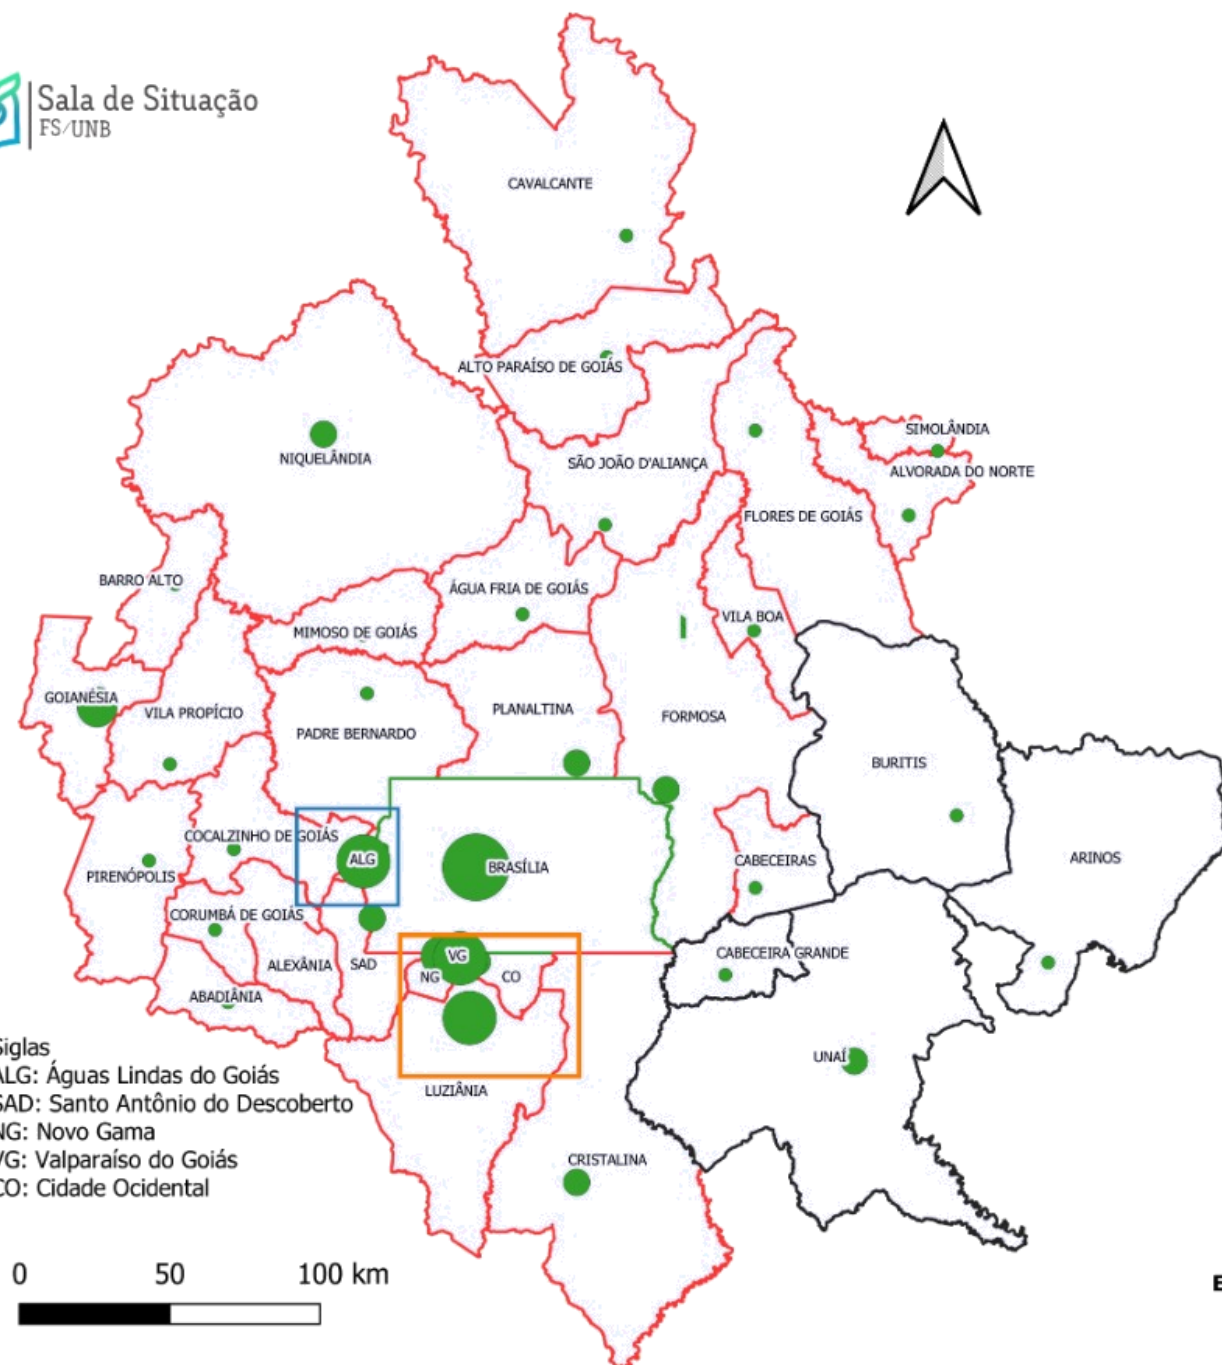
Sala de Situação
FS/UNB

CAVALCANTE
ALTO PARAÍSO DE GOIÁS
NIQUELÂNDIA
SÃO JOÃO D'ALIANÇA
SIMOLÂNDIA
ALVORADA DO NORTE
FLORES DE GOIÁS
BARRO ALTO
ÁGUA FRIA DE GOIÁS
VILA BOA
MIMOSO DE GOIÁS
GOIANÉSIA
VILA PROPÍCIO
PLANALTINA
FORMOSA
PADRE BERNARDO
BURITIS
COCALZINHO DE GOIÁS
ALG
BRASÍLIA
ARINOS
PIRENÓPOLIS
CABECEIRAS
CORUMBÁ DE GOIÁS
CABECEIRA GRANDE
ALEXÂNIA
SAD
VG
NG
CO
ABADIÂNIA
UNAÍ
LUZIÂNIA
CRISTALINA

Siglas
ALG: Águas Lindas do Goiás
SAD: Santo Antônio do Descoberto
NG: Novo Gama
VG: Valparaíso do Goiás
CO: Cidade Ocidental

0 50 100 km